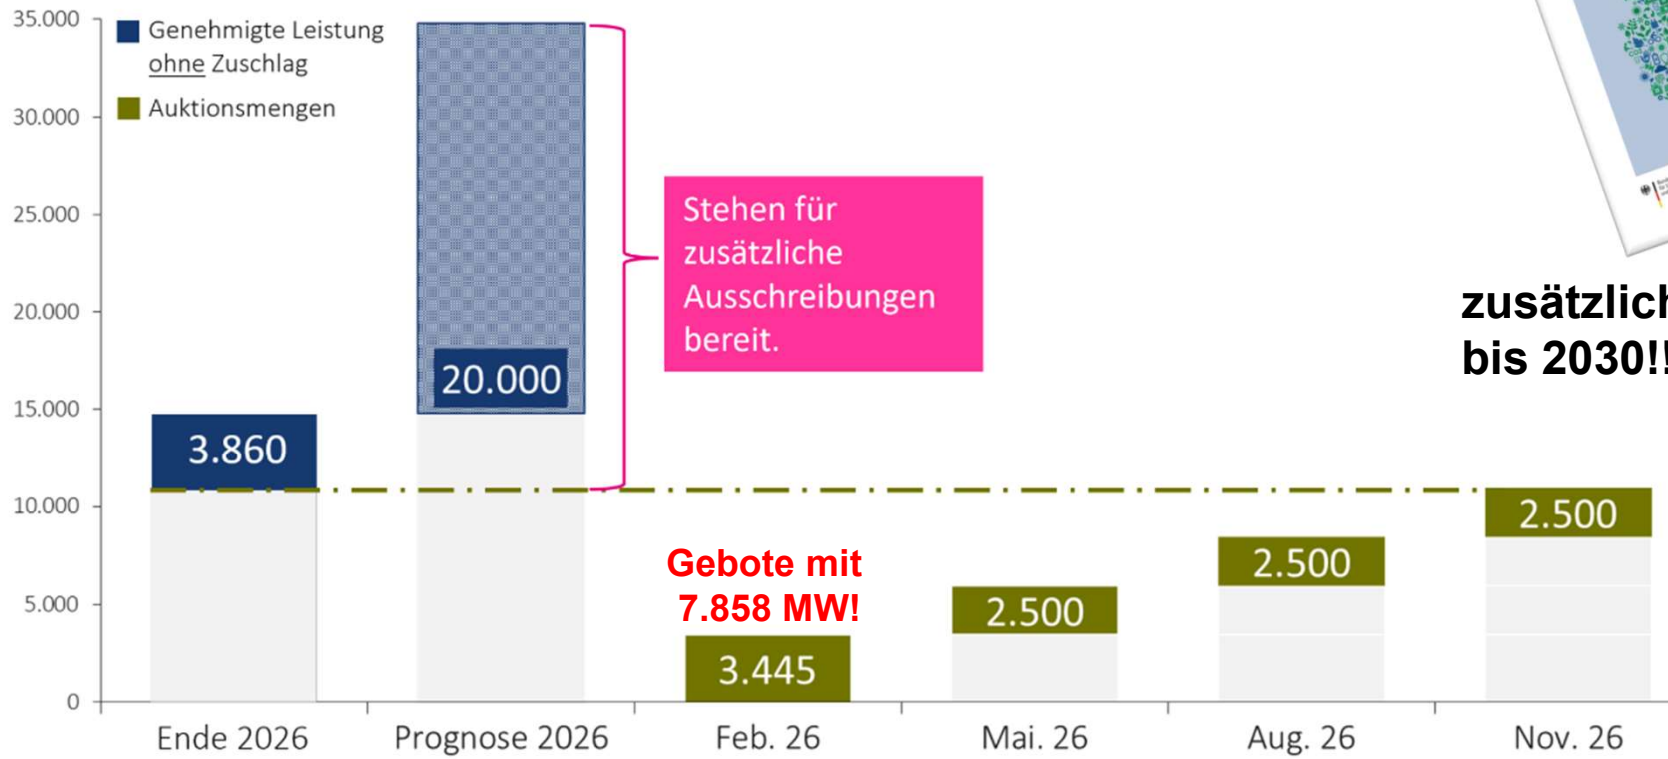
35.000
30.000
25.000
20.000
15.000
10.000
5.000
0

Genehmigte Leistung ohne Zuschlag
Auktionsmengen

Stehen für zusätzliche Ausschreibungen bereit.

3.860
20.000

Gebote mit 7.858 MW!

3.445
2.500
2.500
2.500

zusätzlich
bis 2030!!

Ende 2026
Prognose 2026
Feb. 26
Mai. 26
Aug. 26
Nov. 26